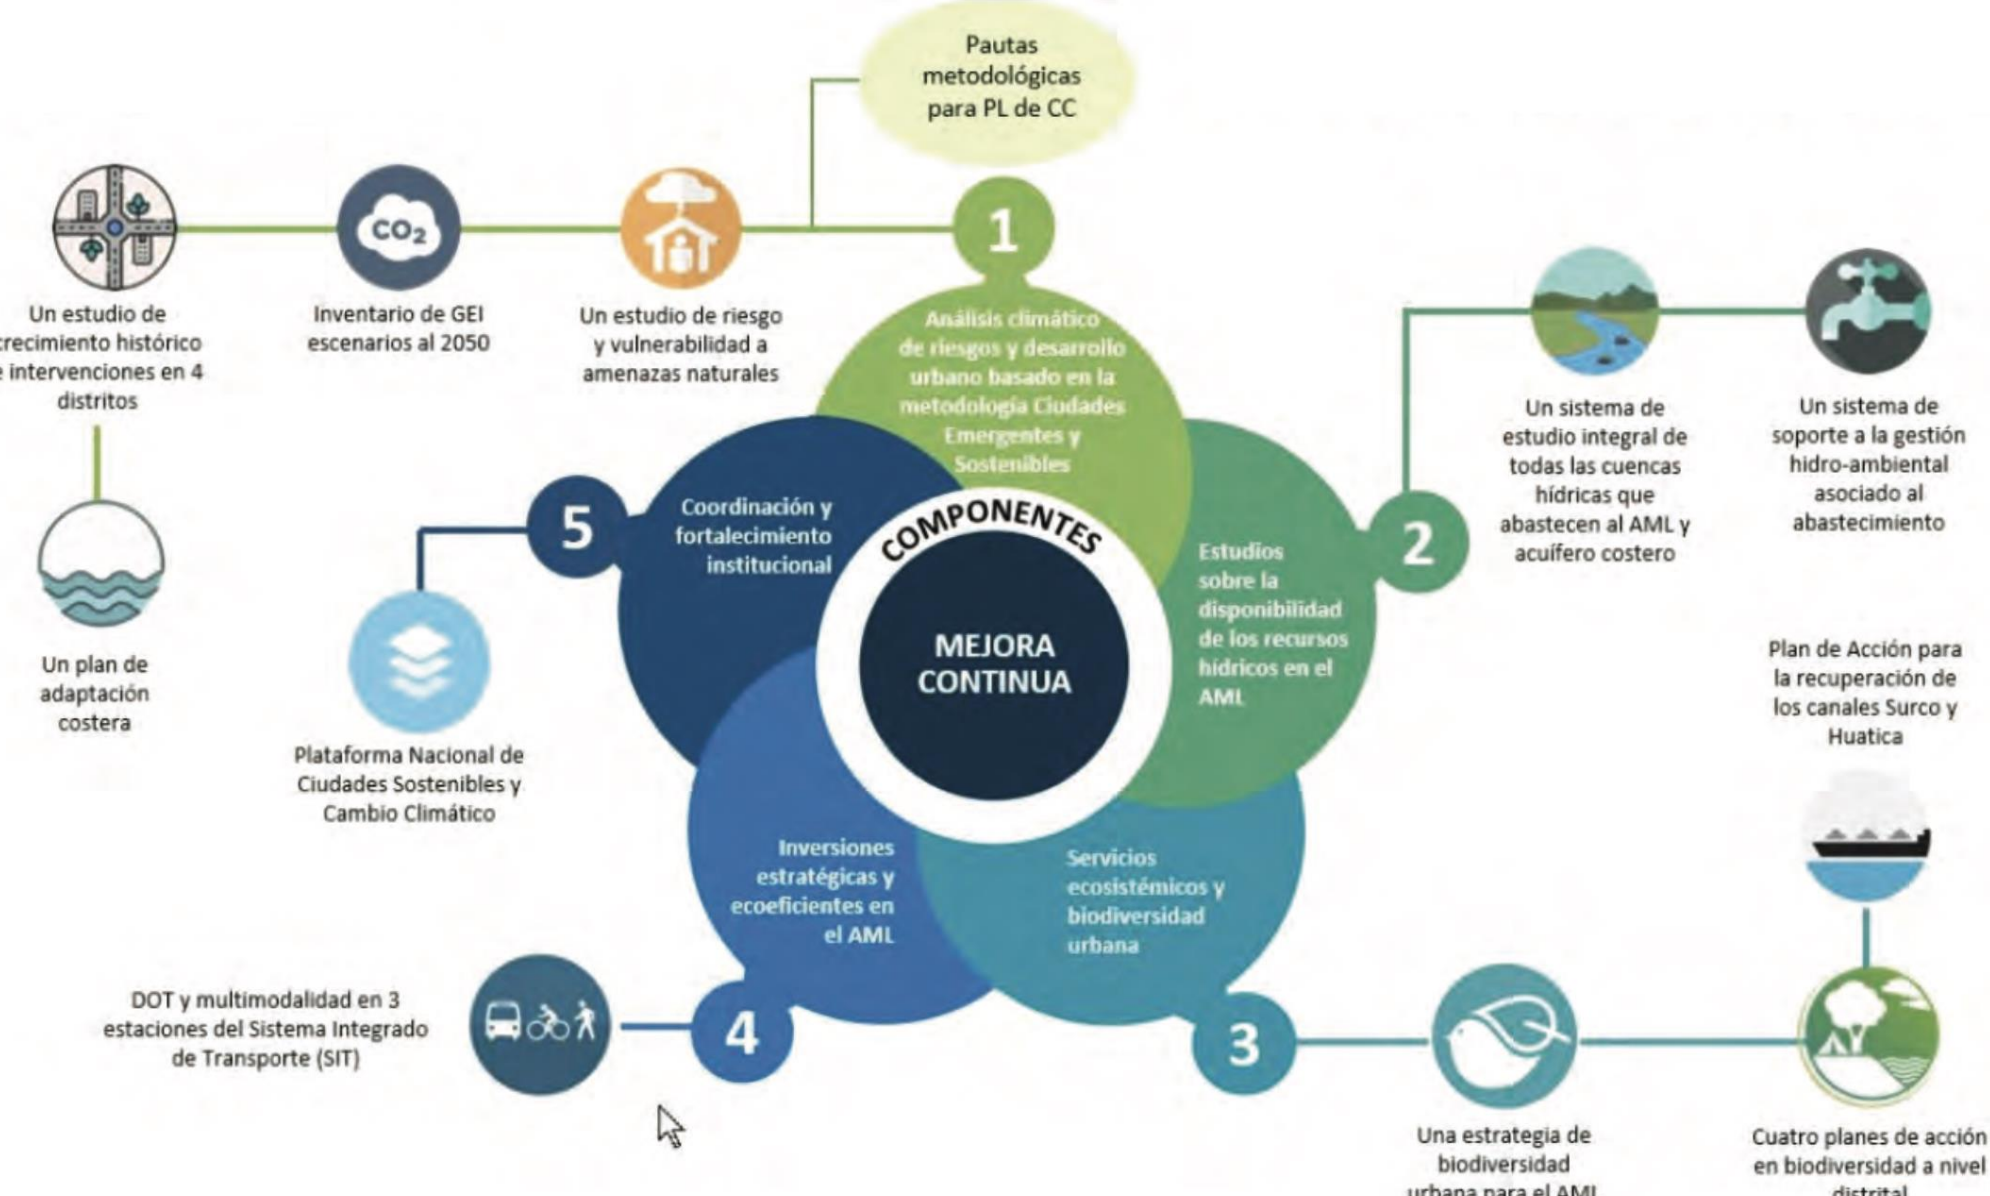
Pautas metodológicas para PL de CC

$CO_2$

1

Un estudio de crecimiento histórico e intervenciones en 4 distritos

Inventario de GEI escenarios al 2050

Un estudio de riesgo y vulnerabilidad a amenazas naturales

Análisis climático de riesgos y desarrollo urbano basado en la metodología Ciudades Emergentes y Sostenibles

Un sistema de estudio integral de todas las cuencas hídricas que abastecen al AML y acuífero costero

Un sistema de soporte a la gestión hidro-ambiental asociado al abastecimiento

5

Coordinación y fortalecimiento institucional

COMPONENTES

2

Estudios sobre la disponibilidad de los recursos hídricos en el AML

MEJORA CONTINUA

Un plan de adaptación costera

Plataforma Nacional de Ciudades Sostenibles y Cambio Climático

Plan de Acción para la recuperación de los canales Surco y Huatica

Inversiones estratégicas y ecoeficientes en el AML

Servicios ecosistémicos y biodiversidad urbana

DOT y multimodalidad en 3 estaciones del Sistema Integrado de Transporte (SIT)

4

3

Una estrategia de biodiversidad urbana para el AML

Cuatro planes de acción en biodiversidad a nivel distrital